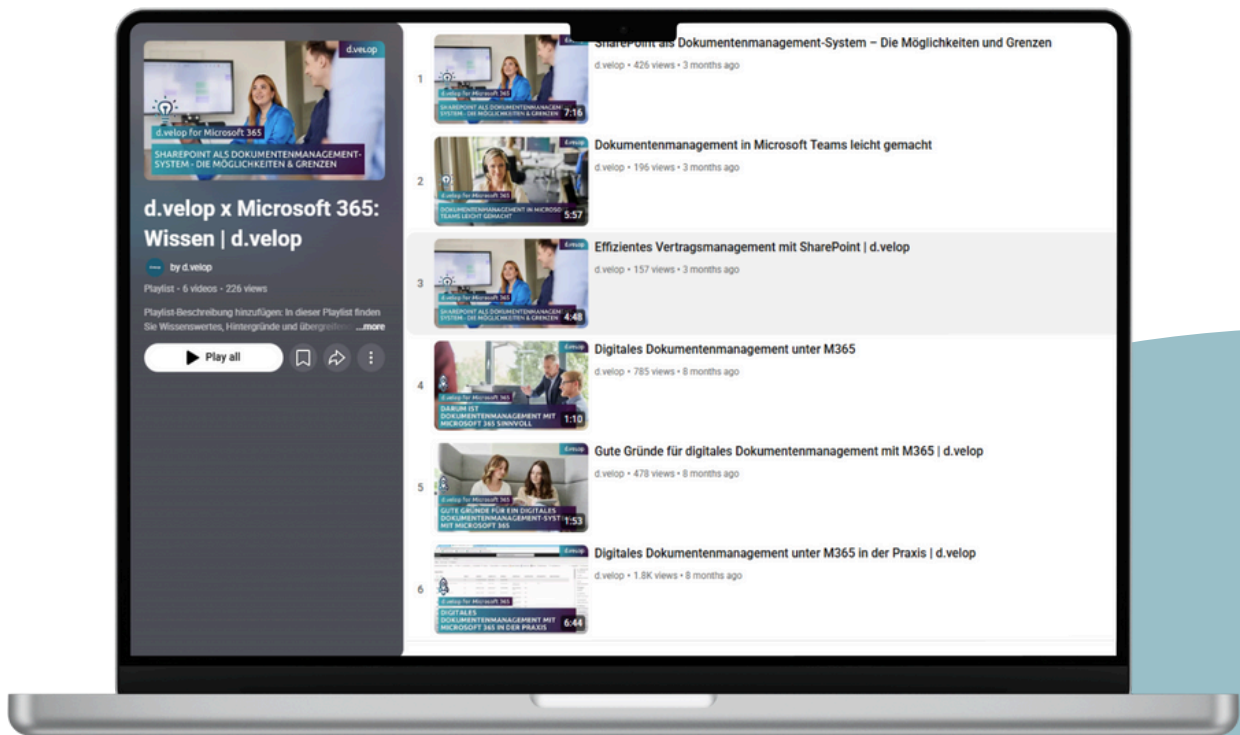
d.velop

d.velop for Microsoft 365

SHAREPOINT ALS DOKUMENTENMANAGEMENT-SYSTEM - DIE MÖGLICHKEITEN & GRENZEN

d.velop x Microsoft 365: Wissen | d.velop

by d.velop

Playlist • 6 videos • 226 views

Playlist-Beschreibung hinzufügen: In dieser Playlist finden Sie Wissenswertes, Hintergründe und übergre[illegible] ...more

Play all

1

d.velop for Microsoft 365

SHAREPOINT ALS DOKUMENTENMANAGEMENT-SYSTEM - DIE MÖGLICHKEITEN & GRENZEN

7:16

SharePoint als Dokumentenmanagement-System – Die Möglichkeiten und Grenzen

d.velop • 426 views • 3 months ago

2

d.velop for Microsoft 365

DOKUMENTENMANAGEMENT IN MICROSO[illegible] TEAMS LEICHT GEMACHT

5:57

Dokumentenmanagement in Microsoft Teams leicht gemacht

d.velop • 196 views • 3 months ago

3

d.velop for Microsoft 365

SHAREPOINT ALS DOKUMENTENMANAGEMENT-SYSTEM - DIE MÖGLICHKEITEN & GRENZEN

4:48

Effizientes Vertragsmanagement mit SharePoint | d.velop

d.velop • 157 views • 3 months ago

4

d.velop for Microsoft 365

DARUM IST DOKUMENTENMANAGEMENT MIT MICROSOFT 365 SINNVOLL

1:10

Digitales Dokumentenmanagement unter M365

d.velop • 785 views • 8 months ago

5

d.velop for Microsoft 365

GUTE GRÜNDE FÜR EIN DIGITALES DOKUMENTENMANAGEMENT-SYST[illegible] MIT MICROSOFT 365

1:53

Gute Gründe für digitales Dokumentenmanagement mit M365 | d.velop

d.velop • 478 views • 8 months ago

6

d.velop for Microsoft 365

DIGITALES DOKUMENTENMANAGEMENT MIT MICROSOFT 365 IN DER PRAXIS

6:44

Digitales Dokumentenmanagement unter M365 in der Praxis | d.velop

d.velop • 1.8K views • 8 months ago